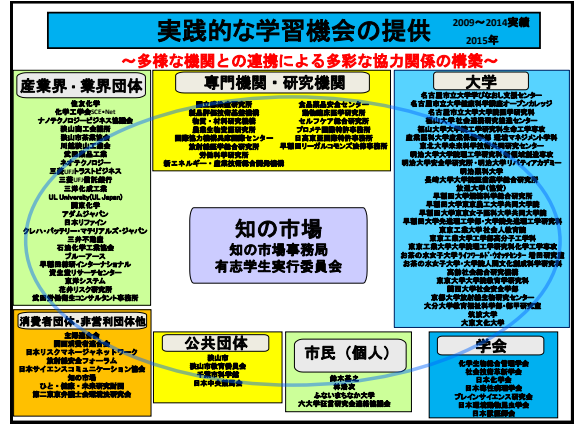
実践的な学習機会の提供 2009～2014実績 2015年

～多様な機関との連携による多彩な協力関係の構築～

産業界・業界団体

住友化学
化学工業日報
ナノテクノロジービジネス推進協議会
狭山商工会議所
狭山市茶業協会
川越商工会議所
富士通エフ・アイ・ピー
ネオアクノロジー
三菱UFJトラスト
三井住友銀行
三洋化成工業
UL University(UL Japan)
関東化学
アダムジャパン
日本リファイン
クレハ・バッテリー・マテリアルズ・ジャパン
三井不動産
石油化学工業協会
ブルーアース
早稲田総研インターナショナル
資生堂リサーチセンター
東洋システム
花王リサーチ
賃貸住宅経営コンサルタント事務所

専門機関・研究機関

国立環境研究所
科学警察研究所
物質・材料研究機構
農業生物資源研究所
国際協力機構
放射線医学総合研究所
労働科学研究所
新エネルギー・産業技術総合開発機構
食品総合研究所
森林総合研究所
セルフケア総合研究所
プロメテ国際特許事務所
日本薬局方
早稲田リーガルコモンズ法律事務所

大学

名古屋市立大学
名古屋市立大学看護学部
名古屋市立大学
北海道大学
東京大学
京都大学
大阪大学
早稲田大学
慶應義塾大学
東京工業大学
東京理科大学
お茶の水女子大学
岡山大学
東京大学大学院
長崎大学
京都大学
名古屋大学
大阪大学
東北大学
九州大学
千葉大学
東京女子大学
立教大学
大東文化大学

知の市場
知の市場事務局
有志学生実行委員会

消費者団体・非営利団体他

主婦連合会
日本消費者協会
日本リスクマネージャネットワーク
食品安全フォーラム
日本サイエンスコミュニケーション協会
地の会
ひと・健康・未来研究財団
日本消費者教育学会

公共団体

狭山市
狭山市教育委員会
千葉市科学館
日本中央競馬会

市民（個人）

鈴木英士
林雅文
ふないまちなか大学
大学・社会人連携

学会

化学生物総合管理学会
社会技術研究学会
日本化学会
日本分析化学会
プレインサイエンス研究会
日本薬学会
日本獣医学会